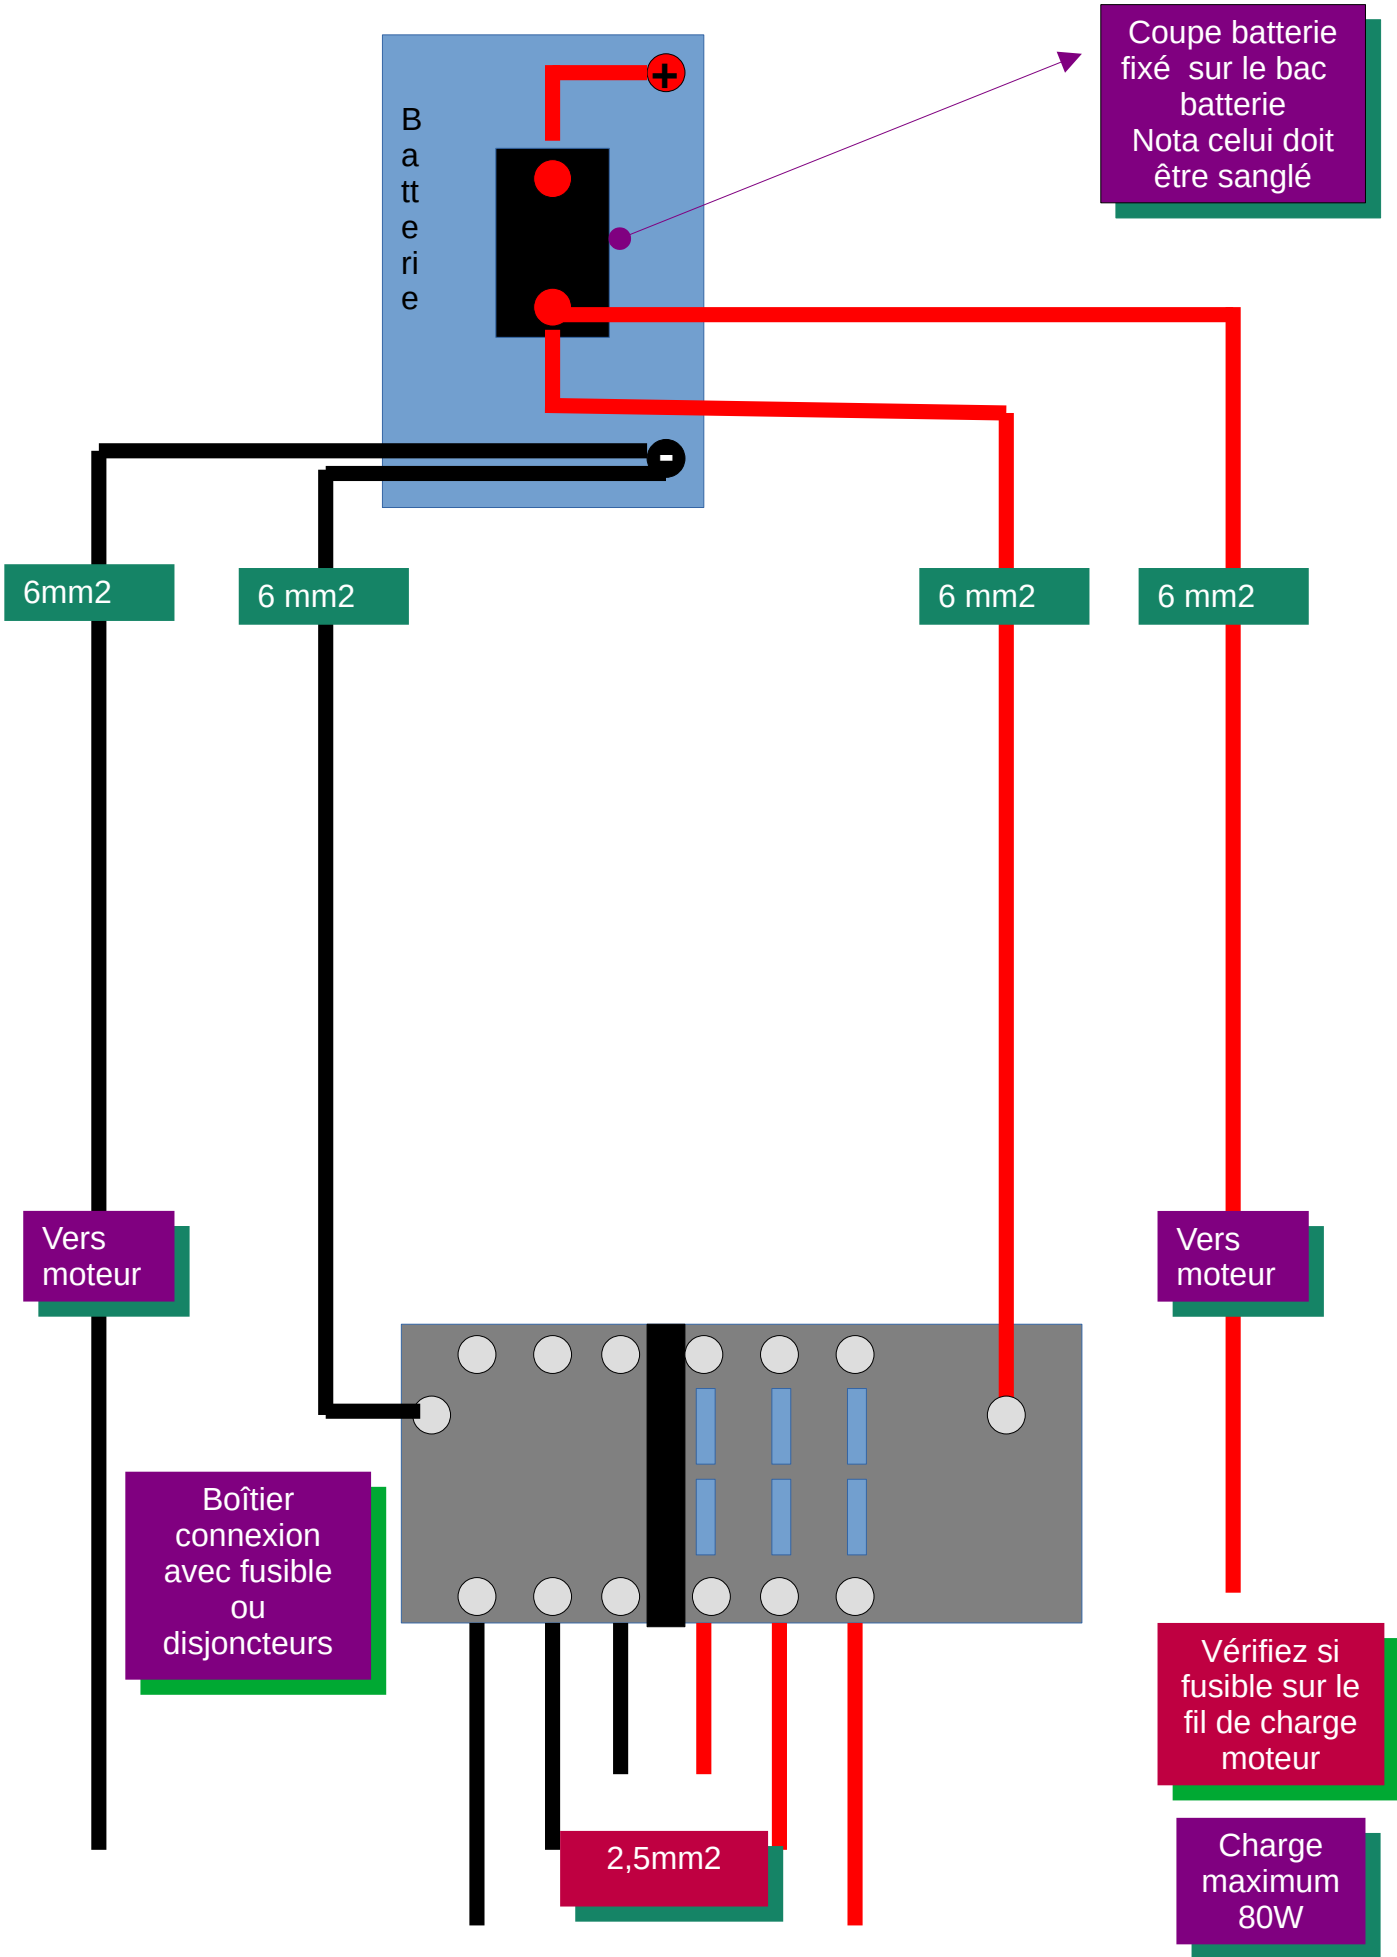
Coupe batterie fixé sur le bac batterie
Nota celui doit être sanglé

B
a
tt
e
ri
e

+

-

6mm2

6 mm2

6 mm2

6 mm2

Vers moteur

Vers moteur

Boîtier connexion avec fusible ou disjoncteurs

Vérifiez si fusible sur le fil de charge moteur

2,5mm2

Charge maximum 80W